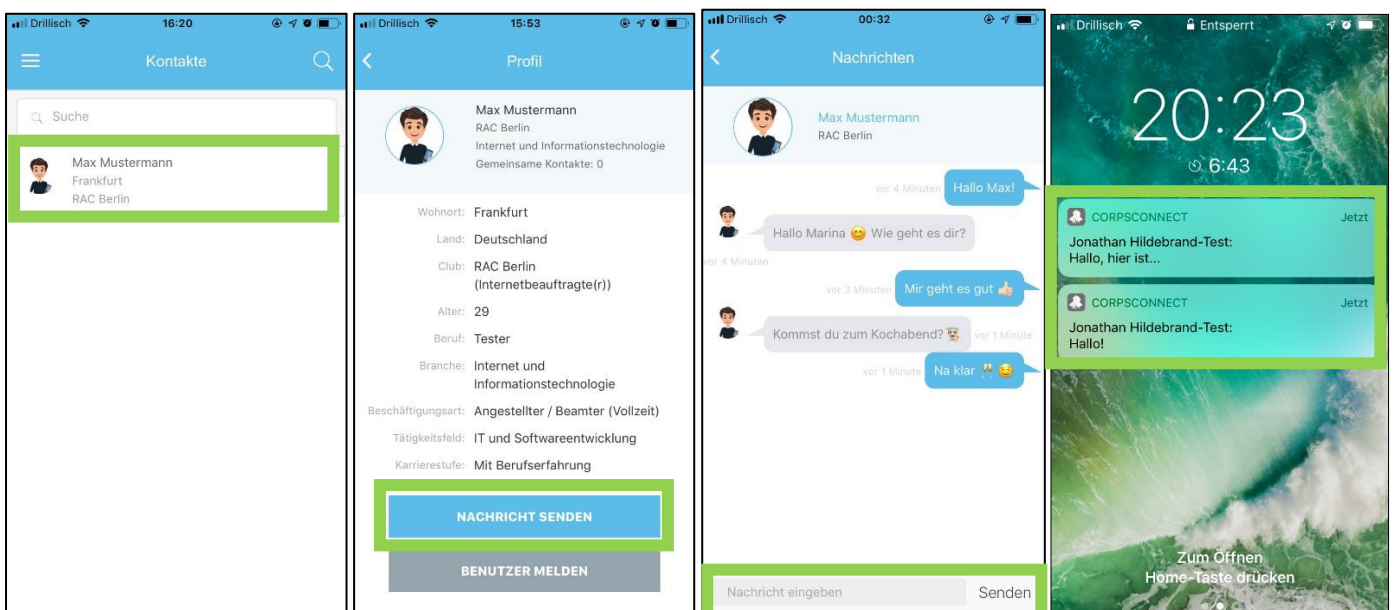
Drillisch 16:20

Kontakte

Suche

Max Mustermann
Frankfurt
RAC Berlin

Drillisch 15:53

Profil

Max Mustermann
RAC Berlin
Internet und Informationstechnologie
Gemeinsame Kontakte: 0

Wohnort: Frankfurt
Land: Deutschland
Club: RAC Berlin (Internetbeauftragte(r))
Alter: 29
Beruf: Tester
Branche: Internet und Informationstechnologie
Beschäftigungsart: Angestellter / Beamter (Vollzeit)
Tätigkeitsfeld: IT und Softwareentwicklung
Karrierestufe: Mit Berufserfahrung

NACHRICHT SENDEN

BENUTZER MELDEN

Drillisch 00:32

Nachrichten

Max Mustermann
RAC Berlin

vor 4 Minuten Hallo Max!

Hallo Marina 😊 Wie geht es dir?
vor 4 Minuten

vor 3 Minuten Mir geht es gut 👍

Kommst du zum Kochabend? vor 1 Minute

vor 1 Minute Na klar 🥂 😊

Nachricht eingeben
Senden

Drillisch Entsperrt

20:23
6:43

CORPSCONNECT Jetzt
Jonathan Hildebrand-Test:
Hallo, hier ist...

CORPSCONNECT Jetzt
Jonathan Hildebrand-Test:
Hallo!

Zum Öffnen
Home-Taste drücken